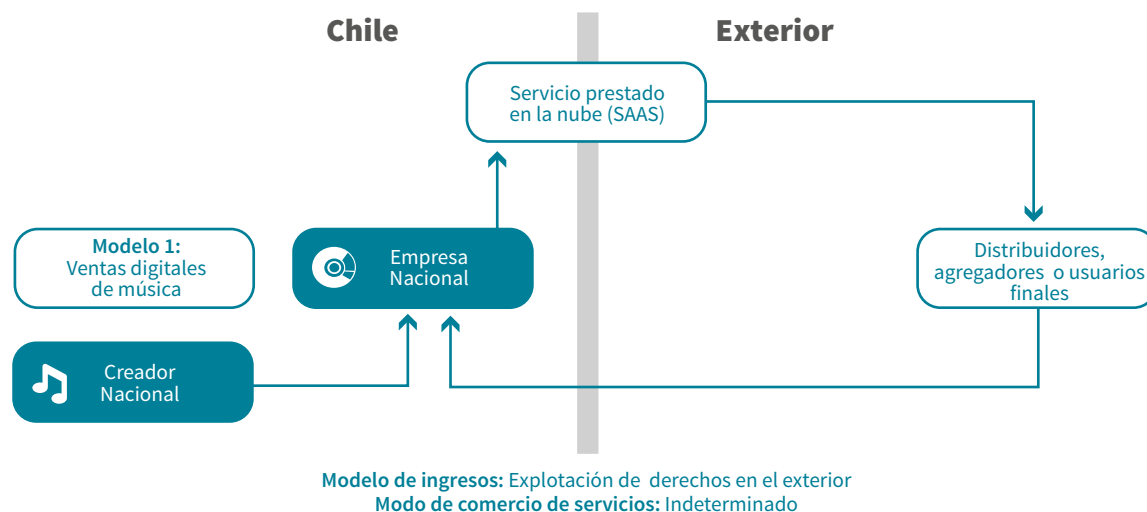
Chile

Exterior

Servicio prestado en la nube (SAAS)

Modelo 1:
Ventas digitales de música

Empresa Nacional

Distribuidores, agregadores o usuarios finales

Creador Nacional

Modelo de ingresos: Explotación de derechos en el exterior
Modo de comercio de servicios: Indeterminado